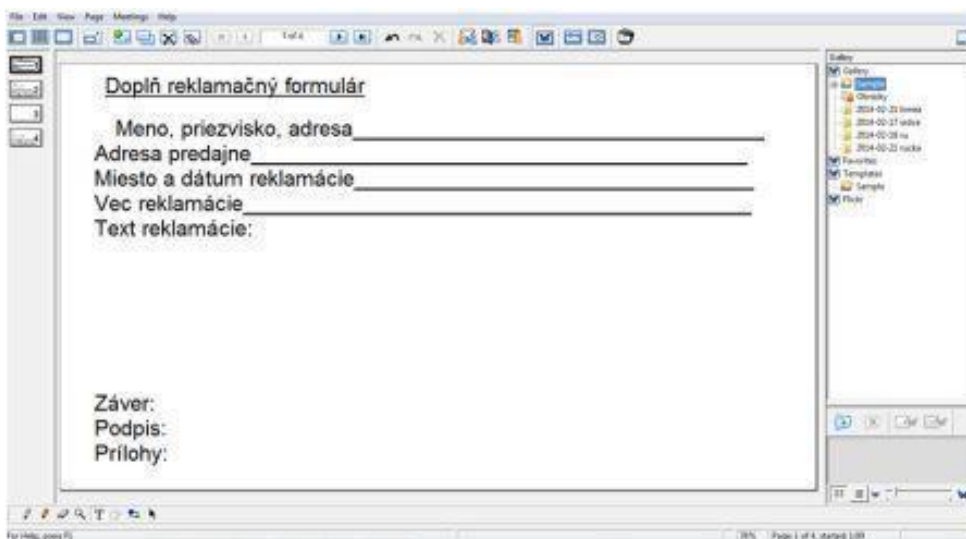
File Edit View Page Meetings Help

1 of 4

Doplň reklamačný formulár

Meno, priezvisko, adresa

Adresa predajne

Miesto a dátum reklamácie

Vec reklamácie

Text reklamácie:

Záver:

Podpis:

Prílohy:

Gallery
Gallery
Sample
Obrazky
2014-02-15 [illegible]
2014-02-17 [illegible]
2014-02-19 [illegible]
2014-02-21 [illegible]
Favorites
Templates
Sample
Flickr

For Help, press F1

Page 1 of 4